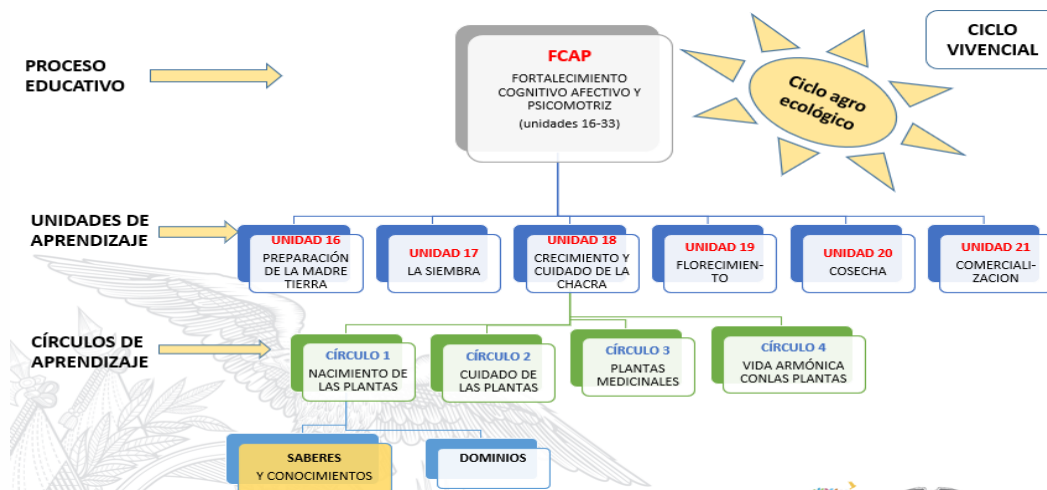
PROCESO EDUCATIVO

FCAP
FORTALECIMIENTO COGNITIVO AFECTIVO Y PSICOMOTRIZ
(unidades 16-33)

Ciclo agro ecológico

CICLO VIVENCIAL

UNIDADES DE APRENDIZAJE

UNIDAD 16
PREPARACIÓN DE LA MADRE TIERRA

UNIDAD 17
LA SIEMBRA

UNIDAD 18
CRECIMIENTO Y CUIDADO DE LA CHACRA

UNIDAD 19
FLORECIMIENTO

UNIDAD 20
COSECHA

UNIDAD 21
COMERCIALIZACION

CÍRCULOS DE APRENDIZAJE

CÍRCULO 1
NACIMIENTO DE LAS PLANTAS

CÍRCULO 2
CUIDADO DE LAS PLANTAS

CÍRCULO 3
PLANTAS MEDICINALES

CÍRCULO 4
VIDA ARMÓNICA CONLAS PLANTAS

SABERES Y CONOCIMIENTOS

DOMINIOS